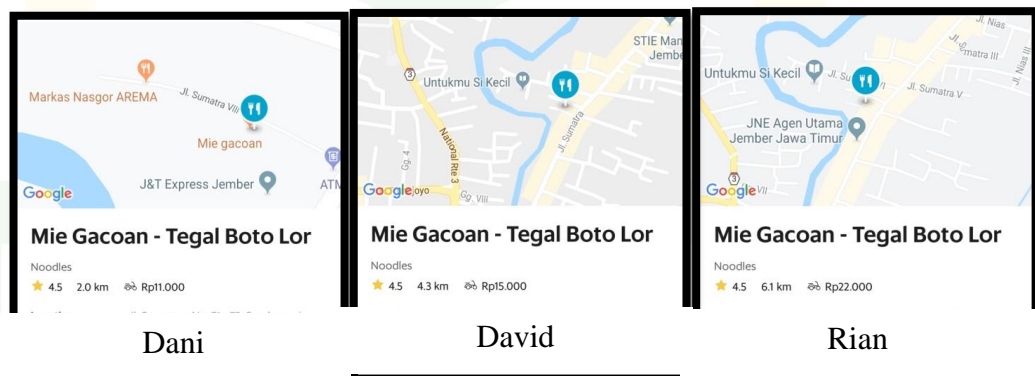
Markas Nasgor AREMA
Jl. Sumatra VIII
Mie gacoan
J&T Express Jember
ATM
Google

Mie Gacoan - Tegal Boto Lor
Noodles
4.5 2.0 km Rp11.000

Dani

STIE Man
Jembe
Untukmu Si Kecil
3
National Rte 3
Jl. Sumatra
Gg. 4
Google
Gg. VIII

Mie Gacoan - Tegal Boto Lor
Noodles
4.5 4.3 km Rp15.000

David

Jl. Nias
Jl. Sumatra III
Untukmu Si Kecil
Jl. Su
Jl. Sumatra V
JNE Agen Utama Jember Jawa Timur
3
Google

Mie Gacoan - Tegal Boto Lor
Noodles
4.5 6.1 km Rp22.000

Rian